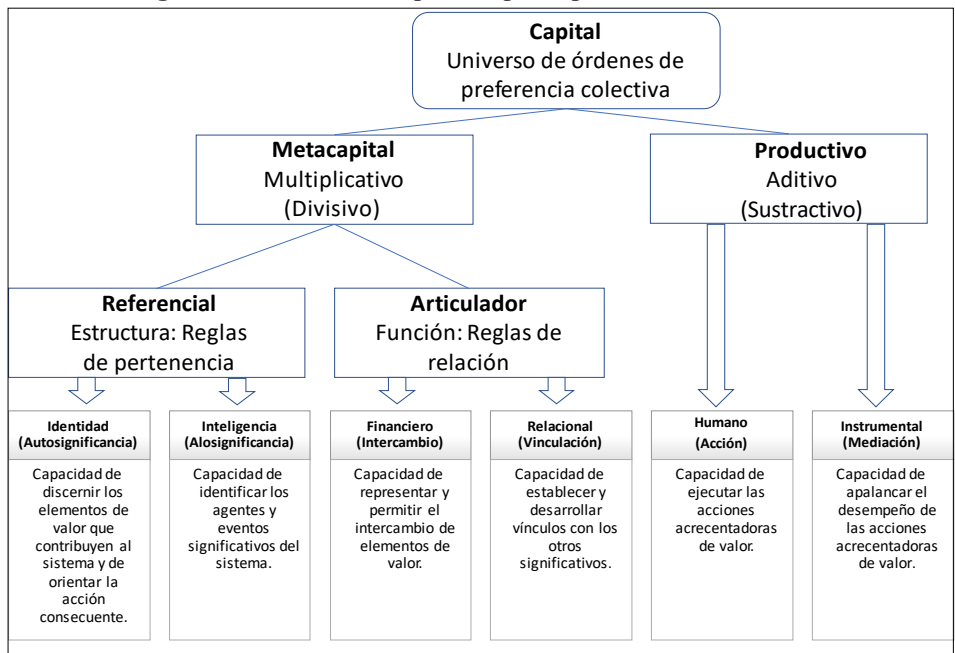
Capital
Universo de órdenes de preferencia colectiva

Metacapital
Multiplicativo
(Divisivo)

Productivo
Aditivo
(Sustractivo)

Referencial
Estructura: Reglas de pertenencia

Articulador
Función: Reglas de relación

Identidad
(Autosignificancia)
Capacidad de discernir los elementos de valor que contribuyen al sistema y de orientar la acción consecuente.

Inteligencia
(Alosignificancia)
Capacidad de identificar los agentes y eventos significativos del sistema.

Financiero
(Intercambio)
Capacidad de representar y permitir el intercambio de elementos de valor.

Relacional
(Vinculación)
Capacidad de establecer y desarrollar vínculos con los otros significativos.

Humano
(Acción)
Capacidad de ejecutar las acciones acrecentadoras de valor.

Instrumental
(Mediación)
Capacidad de apalancar el desempeño de las acciones acrecentadoras de valor.